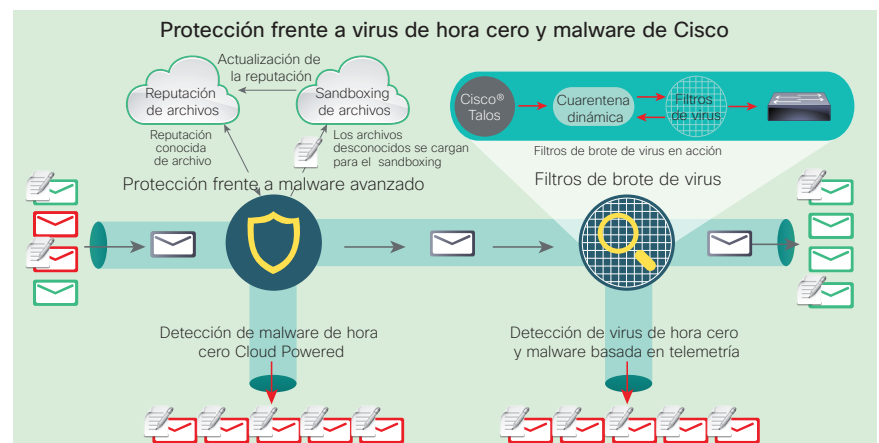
Protección frente a virus de hora cero y malware de Cisco

Actualización de la reputación

Reputación de archivos

Sandboxing de archivos

Reputación conocida de archivo

Los archivos desconocidos se cargan para el sandboxing

Protección frente a malware avanzado

Cisco® Talos

Cuarentena dinámica

Filtros de virus

Filtros de brote de virus en acción

Filtros de brote de virus

Detección de malware de hora cero Cloud Powered

Detección de virus de hora cero y malware basada en telemetría